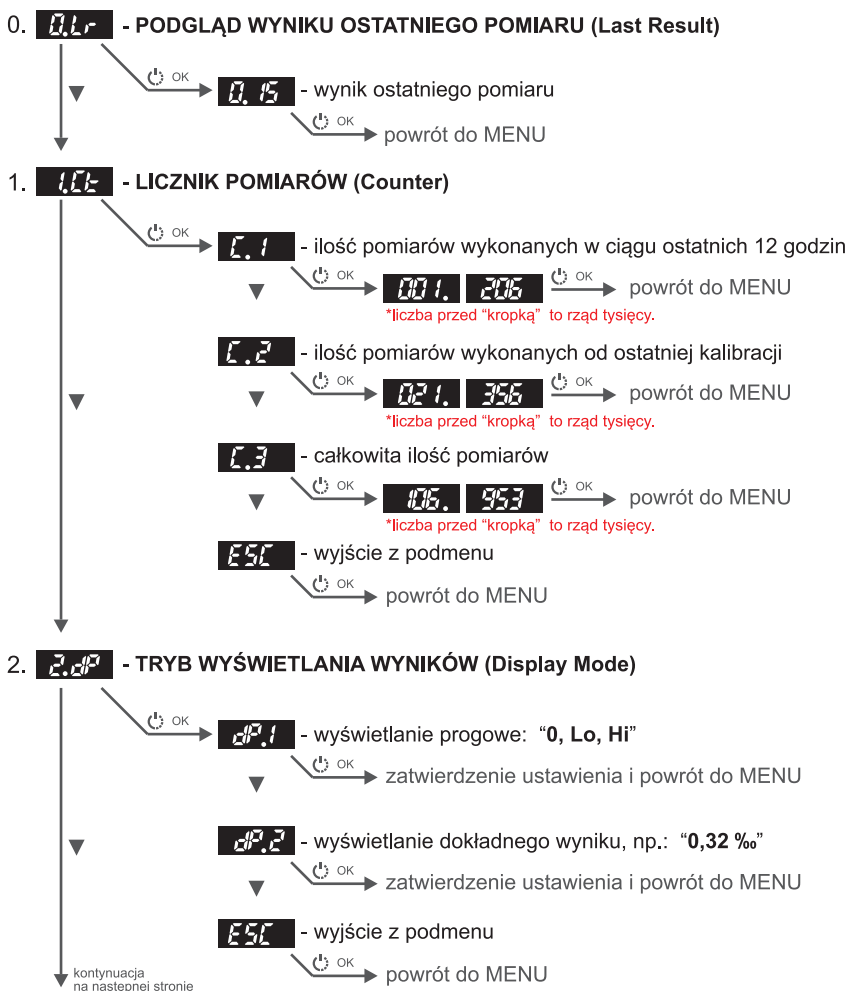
0. 0.Lr - PODGLĄD WYNIKU OSTATNIEGO POMIARU (Last Result)

OK

0.15 - wynik ostatniego pomiaru

OK powrót do MENU

1. 1.Ct - LICZNIK POMIARÓW (Counter)

OK

C.1 - ilość pomiarów wykonanych w ciągu ostatnich 12 godzin

OK 001. 206 OK powrót do MENU

*liczba przed "kropką" to rząd tysięcy.

C.2 - ilość pomiarów wykonanych od ostatniej kalibracji

OK 021. 356 OK powrót do MENU

*liczba przed "kropką" to rząd tysięcy.

C.3 - całkowita ilość pomiarów

OK 106. 953 OK powrót do MENU

*liczba przed "kropką" to rząd tysięcy.

ESC - wyjście z podmenu

OK powrót do MENU

2. 2.dP - TRYB WYŚWIETLANIA WYNIKÓW (Display Mode)

OK

dP.1 - wyświetlanie progowe: "0, Lo, Hi"

OK zatwierdzenie ustawienia i powrót do MENU

dP.2 - wyświetlanie dokładnego wyniku, np.: "0,32 ‰"

OK zatwierdzenie ustawienia i powrót do MENU

ESC - wyjście z podmenu

OK powrót do MENU

kontynuacja na następnej stronie